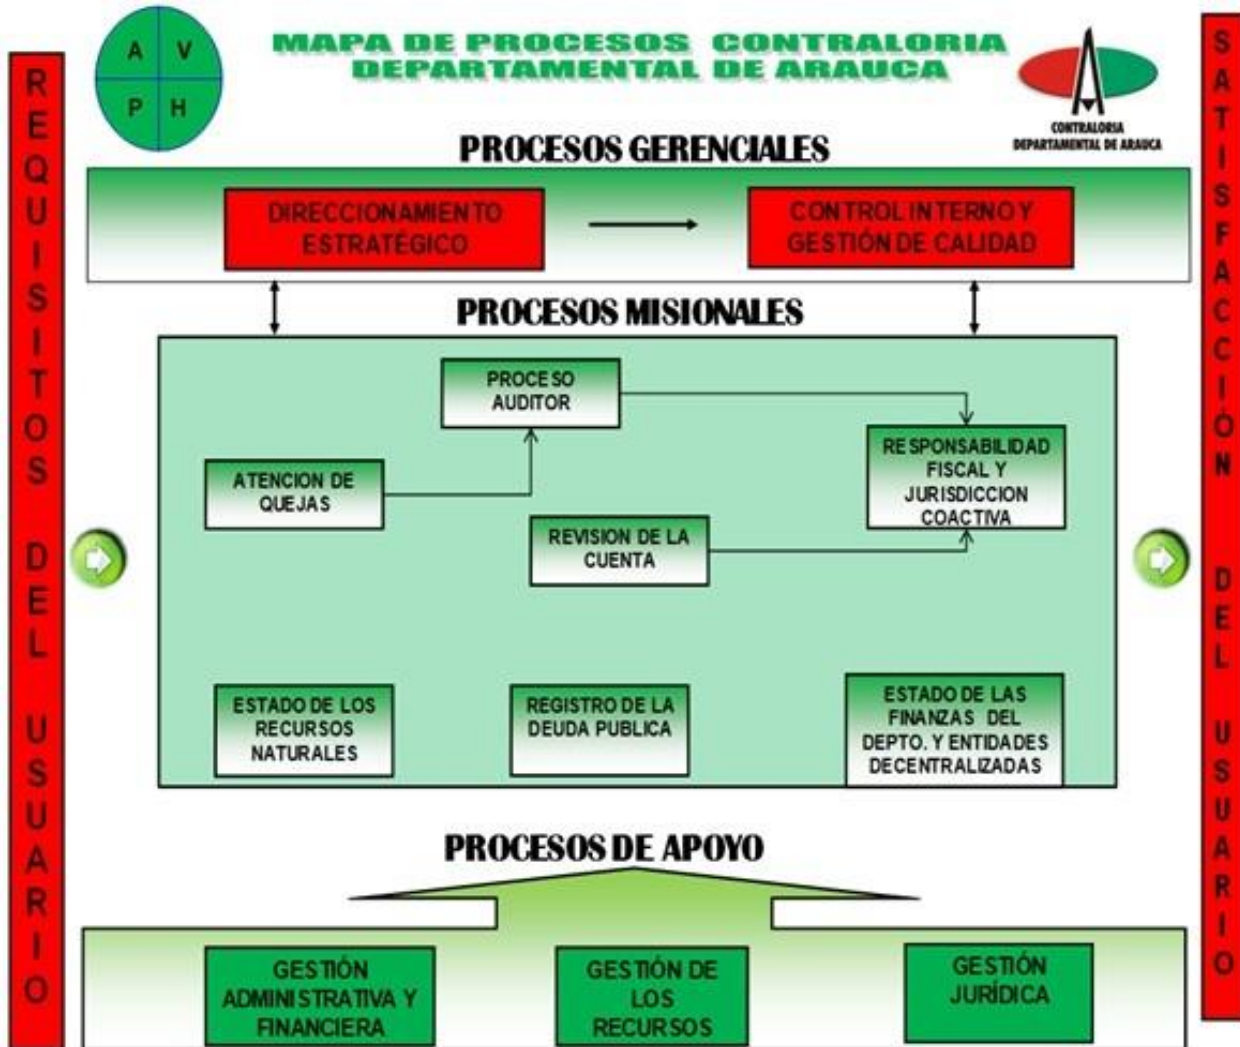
REQUISITOS DEL USUARIO

A V
P H

MAPA DE PROCESOS CONTRALORIA DEPARTAMENTAL DE ARAUCA

CONTRALORIA DEPARTAMENTAL DE ARAUCA

SATISFACCIÓN DEL USUARIO

PROCESOS GERENCIALES

DIRECCIONAMIENTO ESTRATÉGICO

CONTROL INTERNO Y GESTIÓN DE CALIDAD

PROCESOS MISIONALES

PROCESO AUDITOR

RESPONSABILIDAD FISCAL Y JURISDICCION COACTIVA

ATENCION DE QUEJAS

REVISION DE LA CUENTA

ESTADO DE LOS RECURSOS NATURALES

REGISTRO DE LA DEUDA PUBLICA

ESTADO DE LAS FINANZAS DEL DEPTO. Y ENTIDADES DECENTRALIZADAS

PROCESOS DE APOYO

GESTIÓN ADMINISTRATIVA Y FINANCIERA

GESTIÓN DE LOS RECURSOS

GESTIÓN JURÍDICA